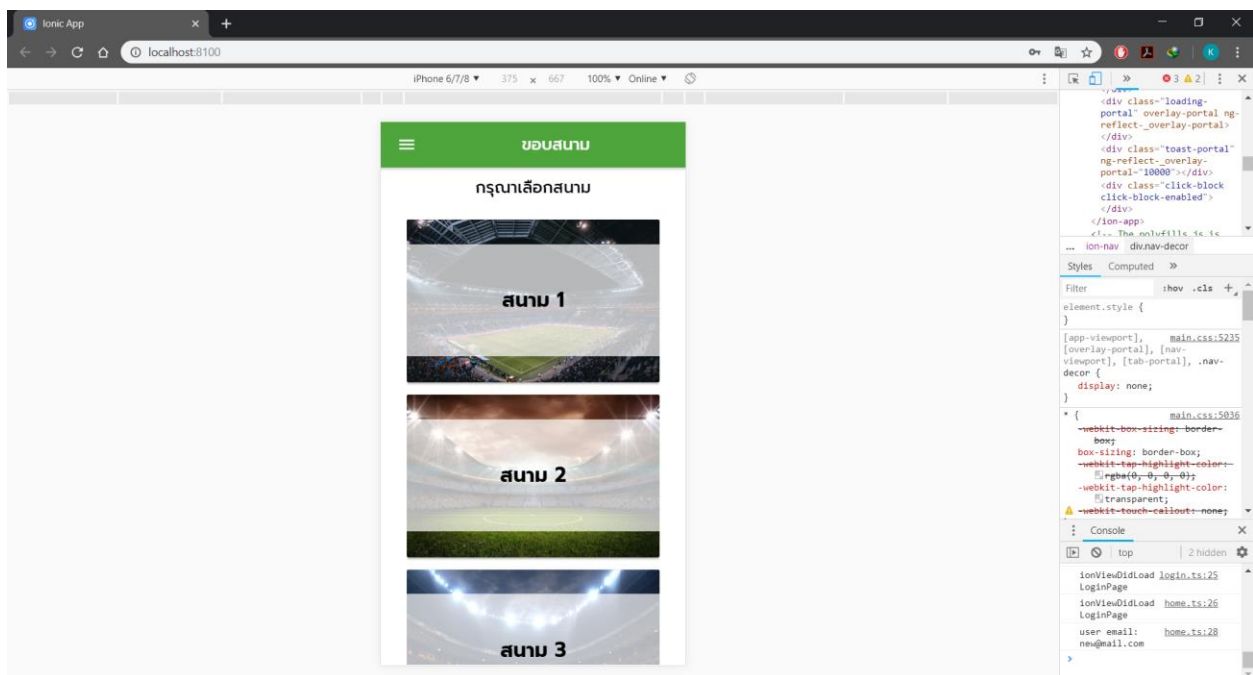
Ionic App
localhost:8100
iPhone 6/7/8 ▼ 375 x 667 100% ▼ Online ▼
ขอบสนาม
กรุณาเลือกสนาม
สนาม 1
สนาม 2
สนาม 3

» ⊗3 ⚠2
<div class="loading-portal" overlay-portal ng-reflect-_overlay-portal>
</div>
<div class="toast-portal" ng-reflect-_overlay-portal="10000"></div>
<div class="click-block click-block-enabled">
</div>
</ion-app>
<!-- The polyfills js is
... ion-nav div.nav-decor
Styles Computed »
Filter :hov .cls +
element.style {
}
[app-viewport], main.css:5235
[overlay-portal], [nav-viewport], [tab-portal], .nav-decor {
display: none;
}
* { main.css:5036
-webkit-box-sizing: border-box;
box-sizing: border-box;
-webkit-tap-highlight-color: rgba(0, 0, 0, 0);
-webkit-tap-highlight-color: transparent;
-webkit-touch-callout: none;
Console
top 2 hidden
ionViewDidLoad login.ts:25
LoginPage
ionViewDidLoad home.ts:26
LoginPage
user email: home.ts:28
new@mail.com